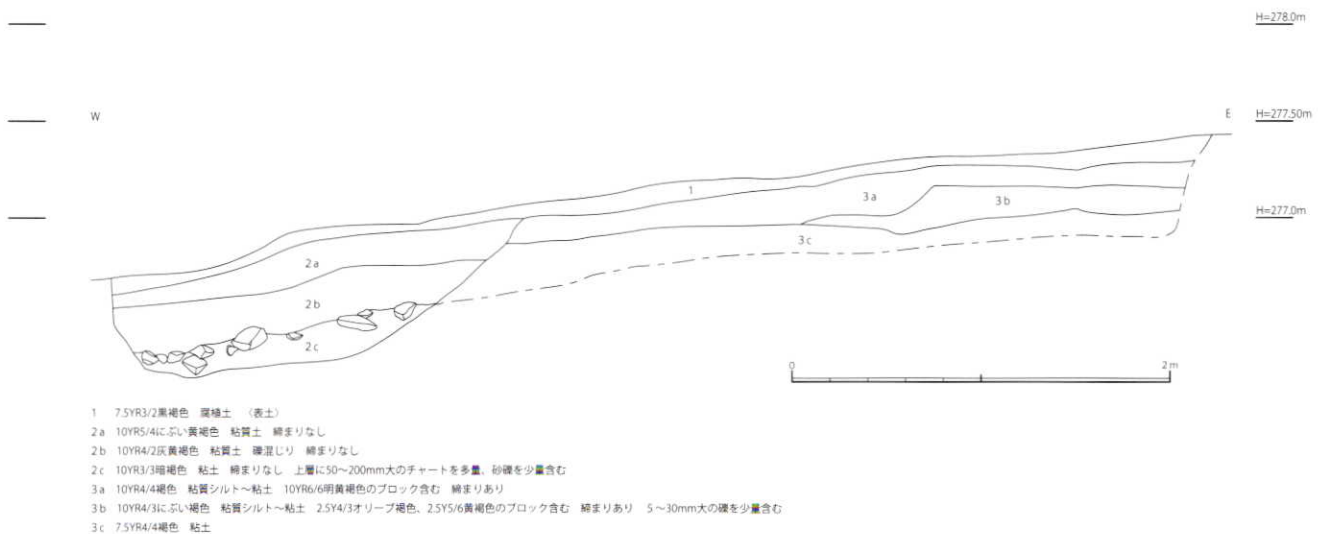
H=278.0m

W

E H=277.50m

1

3a

3b

H=277.0m

3c

2a

2b

2c

0

2m

1 7.5YR3/2黒褐色 腐植土 （表土）
2a 10YR5/4にぶい黄褐色 粘質土 締まりなし
2b 10YR4/2灰黄褐色 粘質土 礫混じり 締まりなし
2c 10YR3/3暗褐色 粘土 締まりなし 上層に50～200mm大のチャートを多量，砂礫を少量含む
3a 10YR4/4褐色 粘質シルト～粘土 10YR6/6明黄褐色のブロック含む 締まりあり
3b 10YR4/3にぶい褐色 粘質シルト～粘土 2.5Y4/3オリーブ褐色、2.5Y5/6黄褐色のブロック含む 締まりあり 5～30mm大の礫を少量含む
3c 7.5YR4/4褐色 粘土